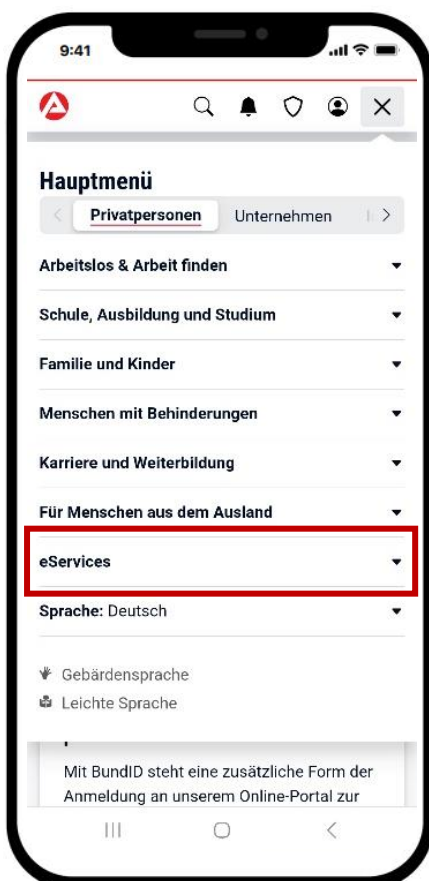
9:41

Hauptmenü

Privatpersonen Unternehmen

Arbeitslos & Arbeit finden

Schule, Ausbildung und Studium

Familie und Kinder

Menschen mit Behinderungen

Karriere und Weiterbildung

Für Menschen aus dem Ausland

eServices

Sprache: Deutsch

Gebärdensprache

Leichte Sprache

Mit BundID steht eine zusätzliche Form der Anmeldung an unserem Online-Portal zur